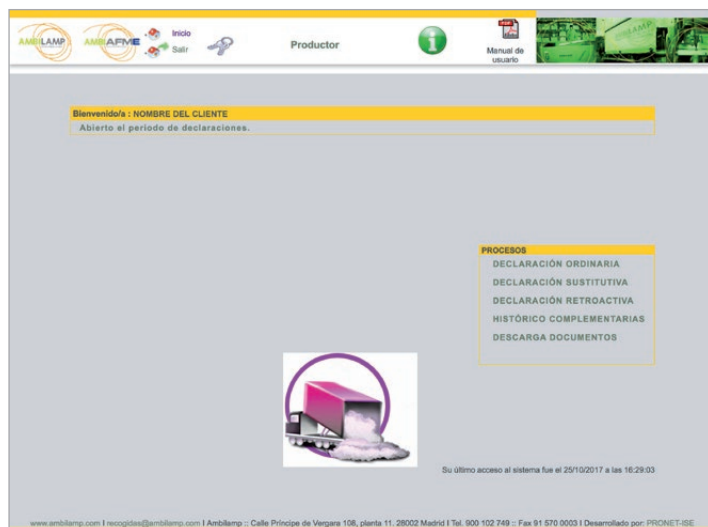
AMBILAMP AMBIAFME Inicio Salir Productor Manual de usuario

Bienvenido/a : NOMBRE DEL CLIENTE
Abierto el periodo de declaraciones.

PROCESOS
DECLARACIÓN ORDINARIA
DECLARACIÓN SUSTITUTIVA
DECLARACIÓN RETROACTIVA
HISTÓRICO COMPLEMENTARIAS
DESCARGA DOCUMENTOS

Su último acceso al sistema fue el 25/10/2017 a las 16:29:03

www.ambilamp.com | recogidas@ambilamp.com | Ambilamp :: Calle Príncipe de Vergara 108, planta 11, 28002 Madrid | Tel. 900 102 749 :: Fax 91 570 0003 | Desarrollado por: PRONET-ISE